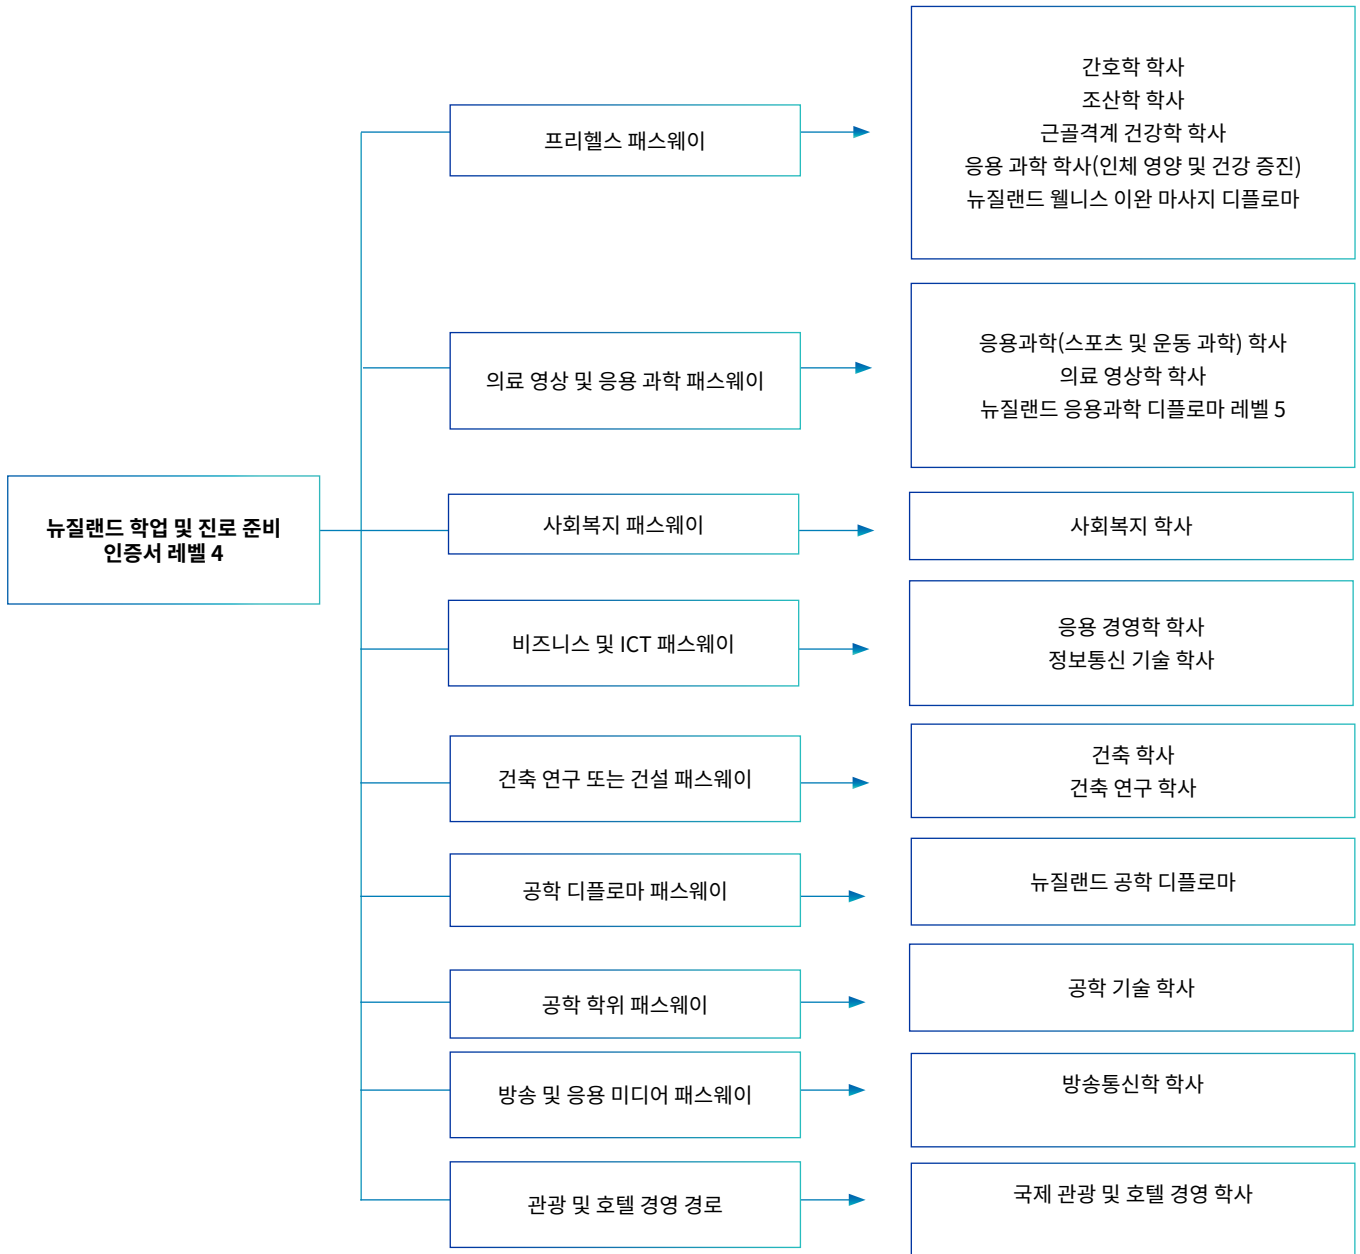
뉴질랜드 학업 및 진로 준비 인증서 레벨 4

프리헬스 패스웨이

간호학 학사
조산학 학사
근골격계 건강학 학사
응용 과학 학사(인체 영양 및 건강 증진)
뉴질랜드 웰니스 이완 마사지 디플로마

의료 영상 및 응용 과학 패스웨이

응용과학(스포츠 및 운동 과학) 학사
의료 영상학 학사
뉴질랜드 응용과학 디플로마 레벨 5

사회복지 패스웨이

사회복지 학사

비즈니스 및 ICT 패스웨이

응용 경영학 학사
정보통신 기술 학사

건축 연구 또는 건설 패스웨이

건축 학사
건축 연구 학사

공학 디플로마 패스웨이

뉴질랜드 공학 디플로마

공학 학위 패스웨이

공학 기술 학사

방송 및 응용 미디어 패스웨이

방송통신학 학사

관광 및 호텔 경영 경로

국제 관광 및 호텔 경영 학사